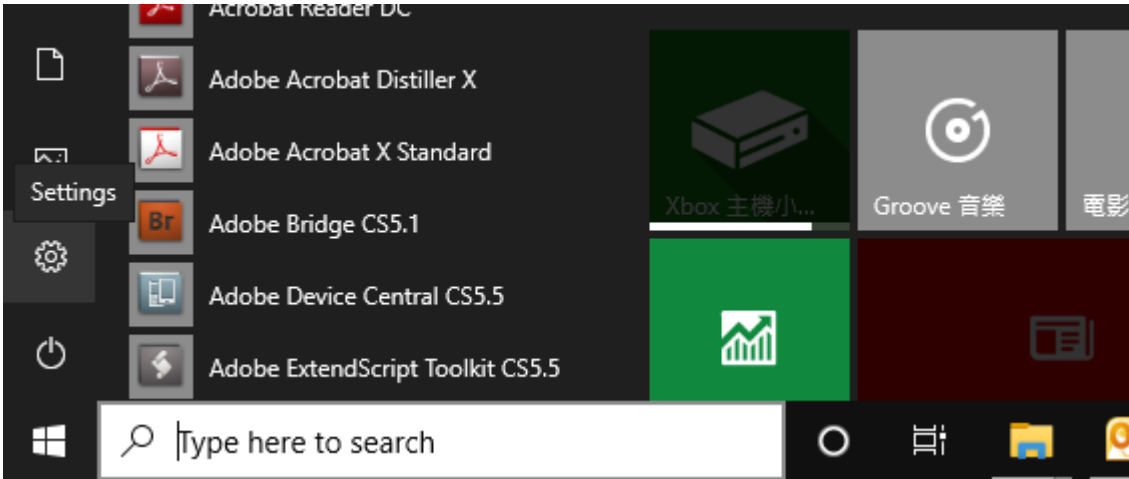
Acrobat Reader DC
Adobe Acrobat Distiller X
Adobe Acrobat X Standard
Settings
Br
Adobe Bridge CS5.1
Adobe Device Central CS5.5
Adobe ExtendScript Toolkit CS5.5
Xbox 主機小...
Groove 音樂
電影
Type here to search